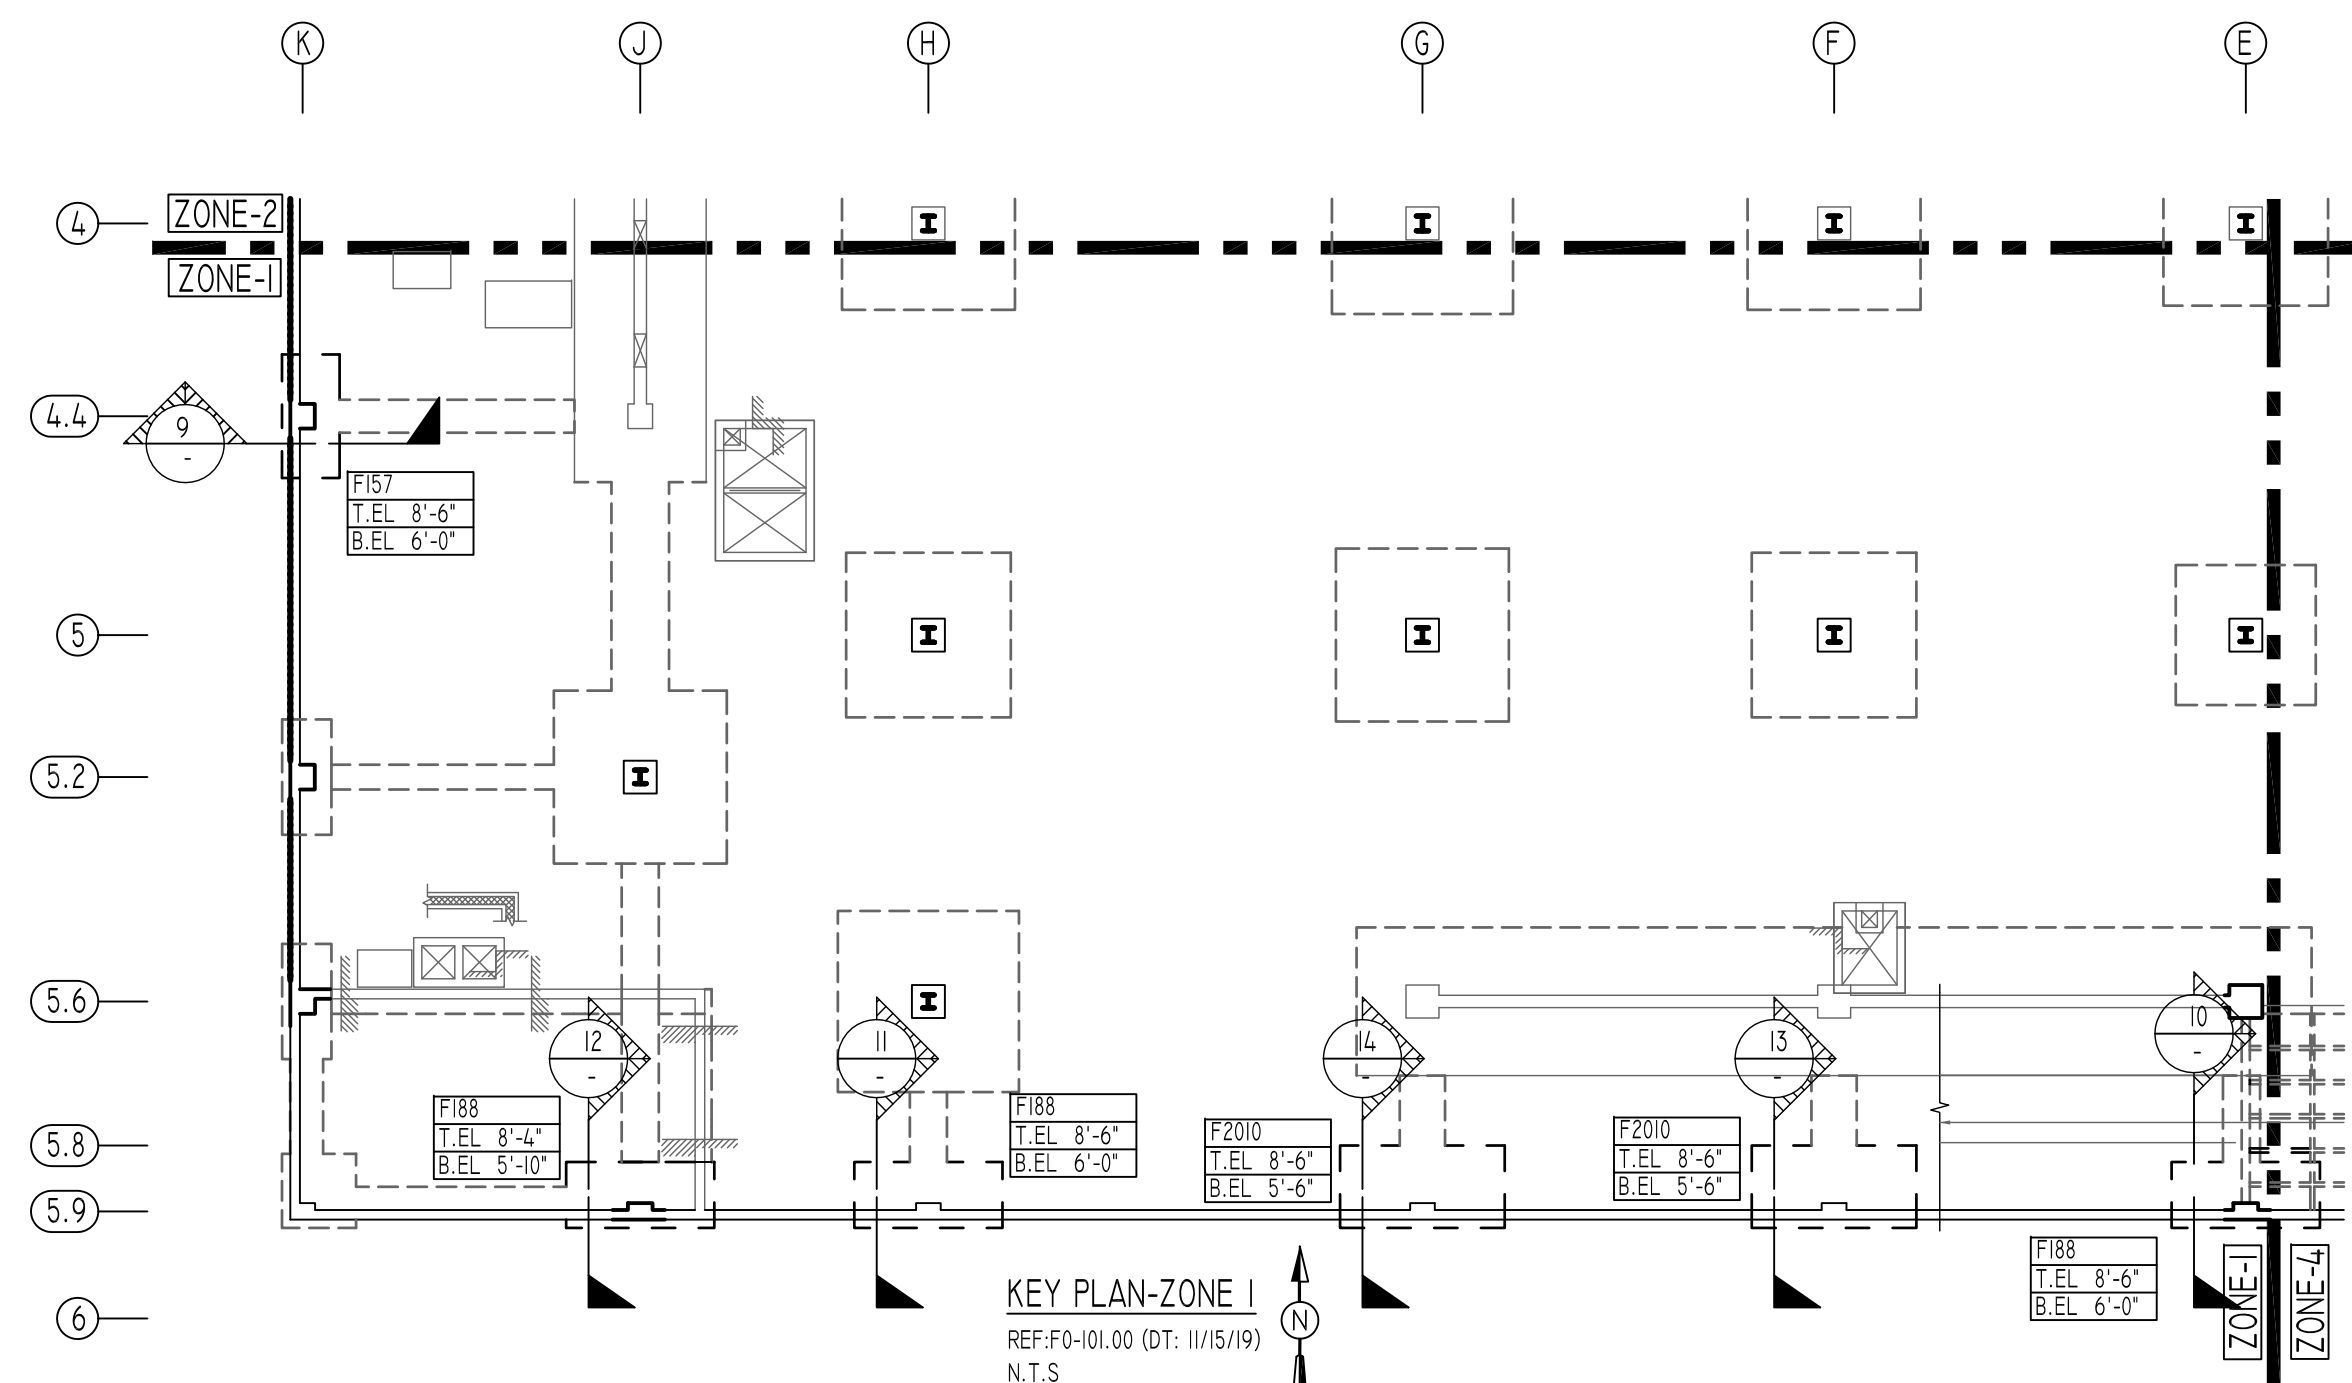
K J H G F E

4
ZONE-2
ZONE-1

4.4
9
-

F157
T.EL 8'-6"
B.EL 6'-0"

5

5.2

5.6

12
-
11
-
14
-
13
-
10
-

F188
T.EL 8'-4"
B.EL 5'-10"

F188
T.EL 8'-6"
B.EL 6'-0"

F2010
T.EL 8'-6"
B.EL 5'-6"

F2010
T.EL 8'-6"
B.EL 5'-6"

5.8

5.9

F188
T.EL 8'-6"
B.EL 6'-0"

6

KEY PLAN-ZONE 1
REF:F0-101.00 (DT: 11/15/19)
N.T.S

N

ZONE-1
ZONE-4